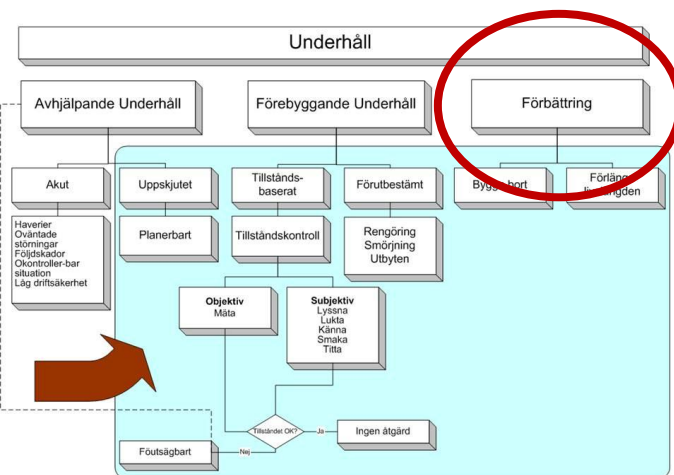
Underhåll

Avhjälpande Underhåll

Förebyggande Underhåll

Förbättring

Akut

Uppskjutet

Tillstånds-baserat

Förutbestämt

Bygg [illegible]bort

Förläng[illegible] livslängden

Haverier
Oväntade störningar
Följdskador
Okontroller-bar situation
Låg driftsäkerhet

Planerbart

Tillståndskontroll

Rengöring
Smörjning
Utbyten

Objektiv
Mäta

Subjektiv
Lyssna
Lukta
Känna
Smaka
Titta

Tillståndet OK?

Ja

Ingen åtgärd

Nej

Föutsägbart